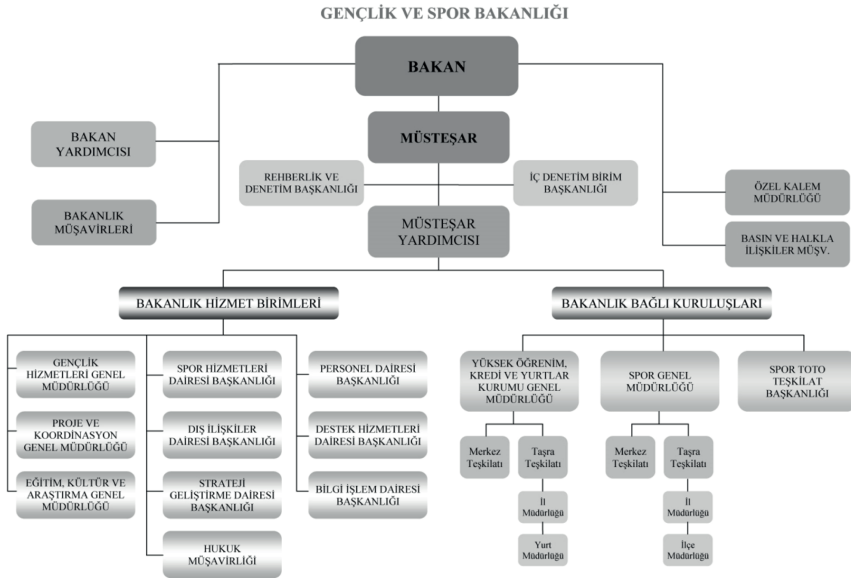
GENÇLİK VE SPOR BAKANLIĞI

BAKAN

BAKAN YARDIMCISI

BAKANLIK MÜŞAVİRLERİ

MÜSTEŞAR

REHBERLİK VE DENETİM BAŞKANLIĞI

İÇ DENETİM BİRİM BAŞKANLIĞI

ÖZEL KALEM MÜDÜRLÜĞÜ

BASIN VE HALKLA İLİŞKİLER MÜŞV.

MÜSTEŞAR YARDIMCISI

BAKANLIK HİZMET BİRİMLERİ

BAKANLIK BAĞLI KURULUŞLARI

GENÇLİK HİZMETLERİ GENEL MÜDÜRLÜĞÜ

PROJE VE KOORDİNASYON GENEL MÜDÜRLÜĞÜ

EĞİTİM, KÜLTÜR VE ARAŞTIRMA GENEL MÜDÜRLÜĞÜ

SPOR HİZMETLERİ DAİRESİ BAŞKANLIĞI

DIŞ İLİŞKİLER DAİRESİ BAŞKANLIĞI

STRATEJİ GELİŞTİRME DAİRESİ BAŞKANLIĞI

HUKUK MÜŞAVİRLİĞİ

PERSONEL DAİRESİ BAŞKANLIĞI

DESTEK HİZMETLERİ DAİRESİ BAŞKANLIĞI

BİLGİ İŞLEM DAİRESİ BAŞKANLIĞI

YÜKSEK ÖĞRENİM, KREDİ VE YURTLAR KURUMU GENEL MÜDÜRLÜĞÜ

Merkez Teşkilatı

Taşra Teşkilatı

İl Müdürlüğü

Yurt Müdürlüğü

SPOR GENEL MÜDÜRLÜĞÜ

Merkez Teşkilatı

Taşra Teşkilatı

İl Müdürlüğü

İlçe Müdürlüğü

SPOR TOTO TEŞKİLAT BAŞKANLIĞI